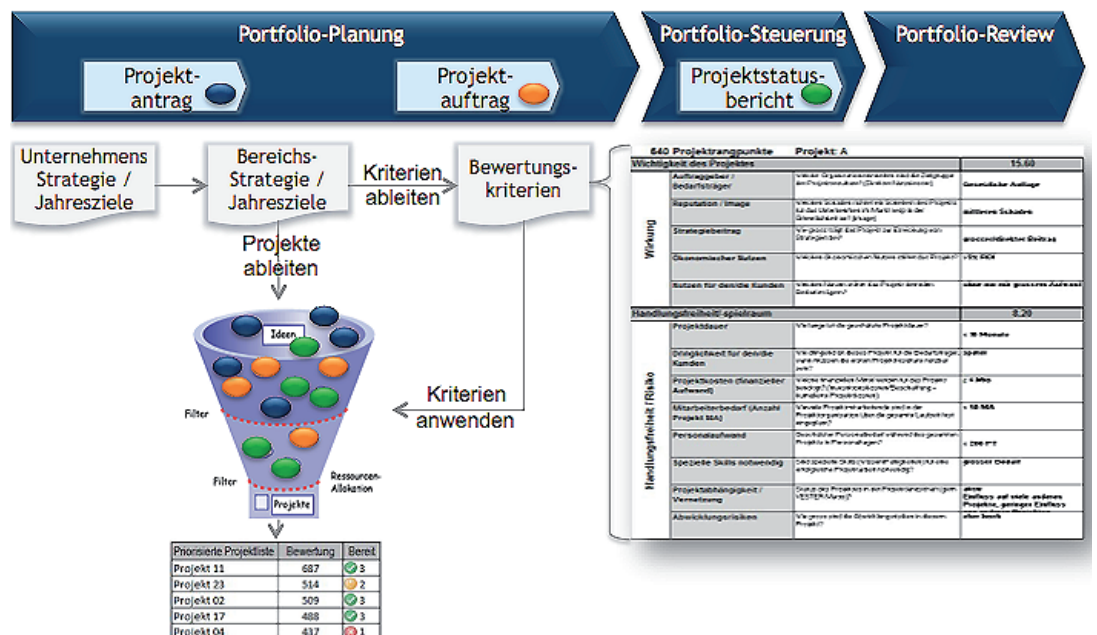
Portfolio-Planung

Portfolio-Steuerung

Portfolio-Review

Projektantrag

Projektauftrag

Projektstatusbericht

Unternehmens Strategie / Jahresziele

Bereichs-Strategie / Jahresziele

Kriterien ableiten

Bewertungskriterien

Projekte ableiten

Kriterien anwenden

Ideen

Filter

Filter

Ressourcen-Allokation

Projekte

| Priorisierte Projektliste | Bewertung | Bereit |
|---|---|---|
| Projekt 11 | 687 | 3 |
| Projekt 23 | 514 | 2 |
| Projekt 02 | 509 | 3 |
| Projekt 17 | 488 | 3 |
| Projekt 04 | 437 | 1 |

640 Projektrangpunkte Projekt: A

| Wichtigkeit des Projektes | | | 15.60 |
|---|---|---|---|
| Wirkung | Auftraggeber / Bedarfsträger | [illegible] | Gesetzliche Auflage |
| | Reputation / Image | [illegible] | mittlerer Schaden |
| | Strategiebeitrag | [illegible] | grosser Beitrag |
| | Ökonomischer Nutzen | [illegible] | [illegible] |
| | Nutzen für den/die Kunden | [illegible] | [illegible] |
| Handlungsfreiheit/ spielraum | | | 8.20 |
| Handlungsfreiheit / Risiko | Projektdauer | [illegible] | < 6 Monate |
| | Dringlichkeit für den/die Kunden | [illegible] | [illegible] |
| | Projektkosten (finanzieller Aufwand) | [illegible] | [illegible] |
| | Mitarbeiterbedarf (Anzahl Projekt MA) | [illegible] | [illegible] |
| | Personalaufwand | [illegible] | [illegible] |
| | Spezielle Skills notwendig | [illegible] | grosser Bedarf |
| | Projektabhängigkeit / Vernetzung | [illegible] | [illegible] |
| | Abwicklungsrisiken | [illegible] | eher hoch |